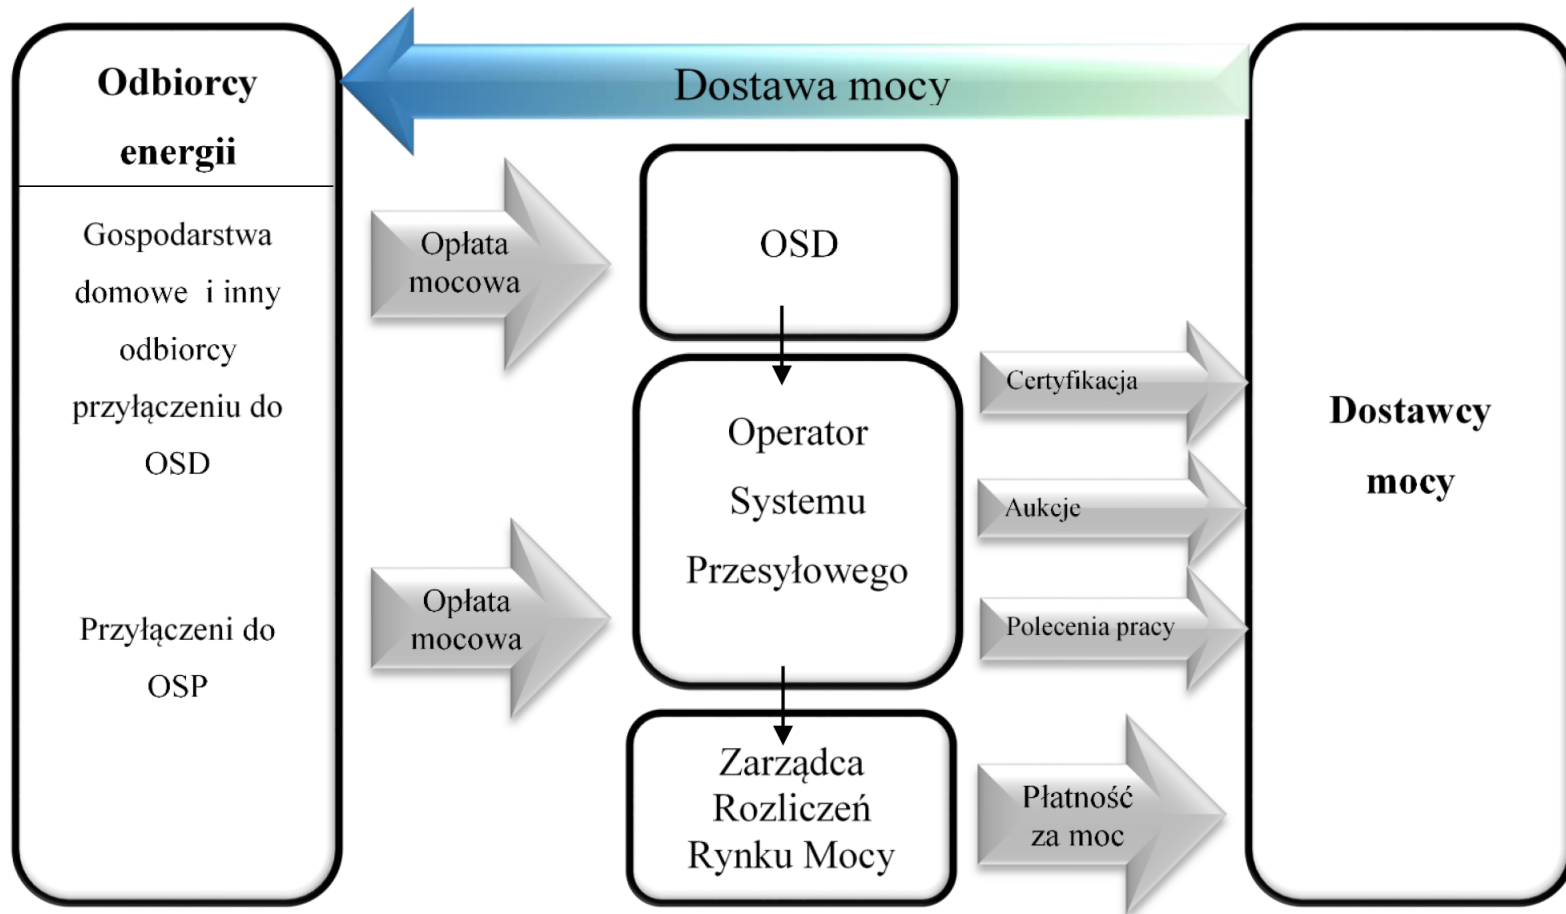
Odbiorcy energii

Gospodarstwa domowe i inny odbiorcy przyłączeniu do OSD

Przyłączeni do OSP

Dostawa mocy

Opłata mocowa

OSD

Opłata mocowa

Operator Systemu Przesyłowego

Zarządca Rozliczeń Rynku Mocy

Certyfikacja

Aukcje

Polecenia pracy

Płatność za moc

Dostawcy mocy